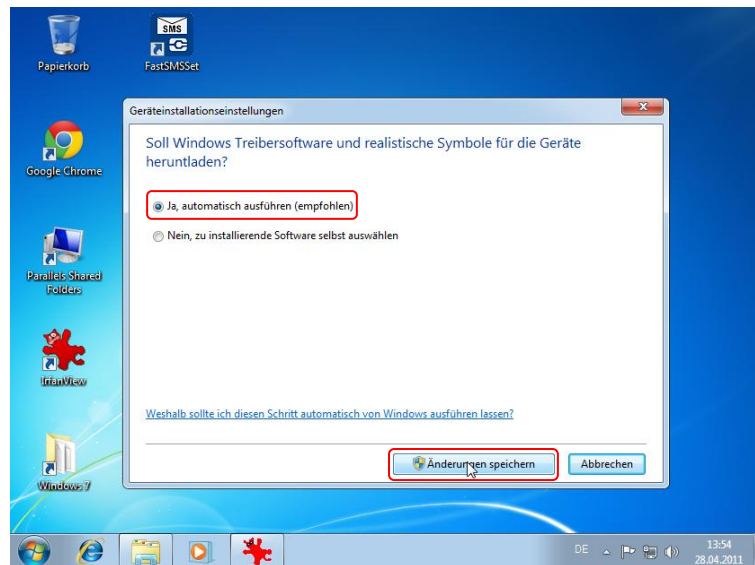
Papierkorb

SMS

FastSMSSet

Google Chrome

Parallels Shared Folders

IrfanView

Windows 7

Geräteinstallationseinstellungen

Soll Windows Treibersoftware und realistische Symbole für die Geräte herunterladen?

Ja, automatisch ausführen (empfohlen)

Nein, zu installierende Software selbst auswählen

Weshalb sollte ich diesen Schritt automatisch von Windows ausführen lassen?

Änderungen speichern

Abbrechen

DE

13:54
28.04.2011